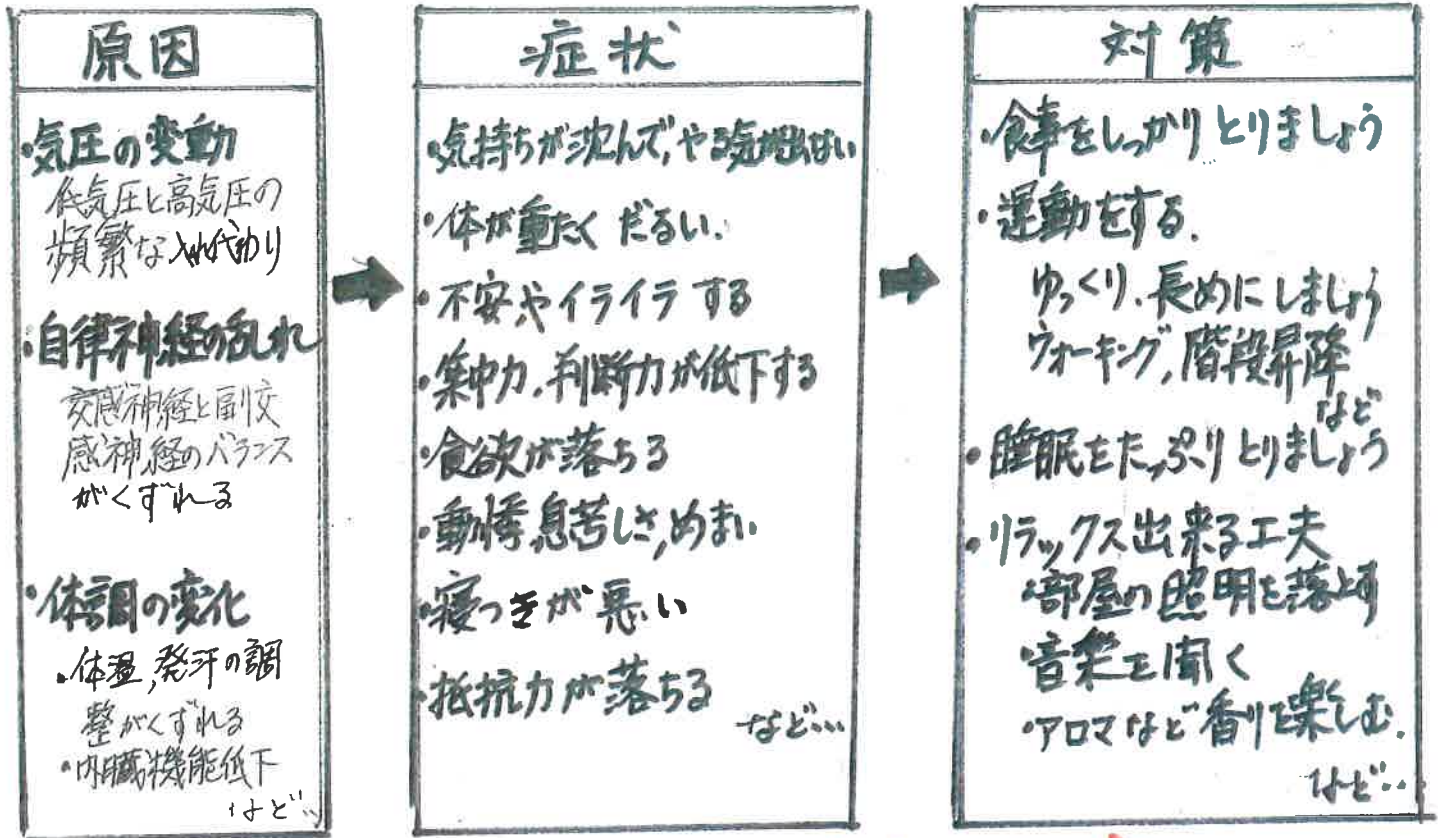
原因

・気圧の変動
低気圧と高気圧の頻繁な入れ替わり

・自律神経の乱れ
交感神経と副交感神経のバランスがくずれる

・体調の変化
・体温、発汗の調整がくずれる
・内臓機能低下
など

症状

・気持ちが沈んで、やる気が出ない
・体が重たくだるい
・不安やイライラする
・集中力、判断力が低下する
・食欲が落ちる
・動悸、息苦しさ、めまい
・寝つきが悪い
・抵抗力が落ちる
など…

対策

・食事をしっかりとりましょう
・運動をする
ゆっくり、長めにしましょう
ウォーキング、階段昇降など
・睡眠をたっぷりとりましょう
・リラックス出来る工夫
・部屋の照明を落とす
・音楽を聞く
・アロマなど香りを楽しむ
など…